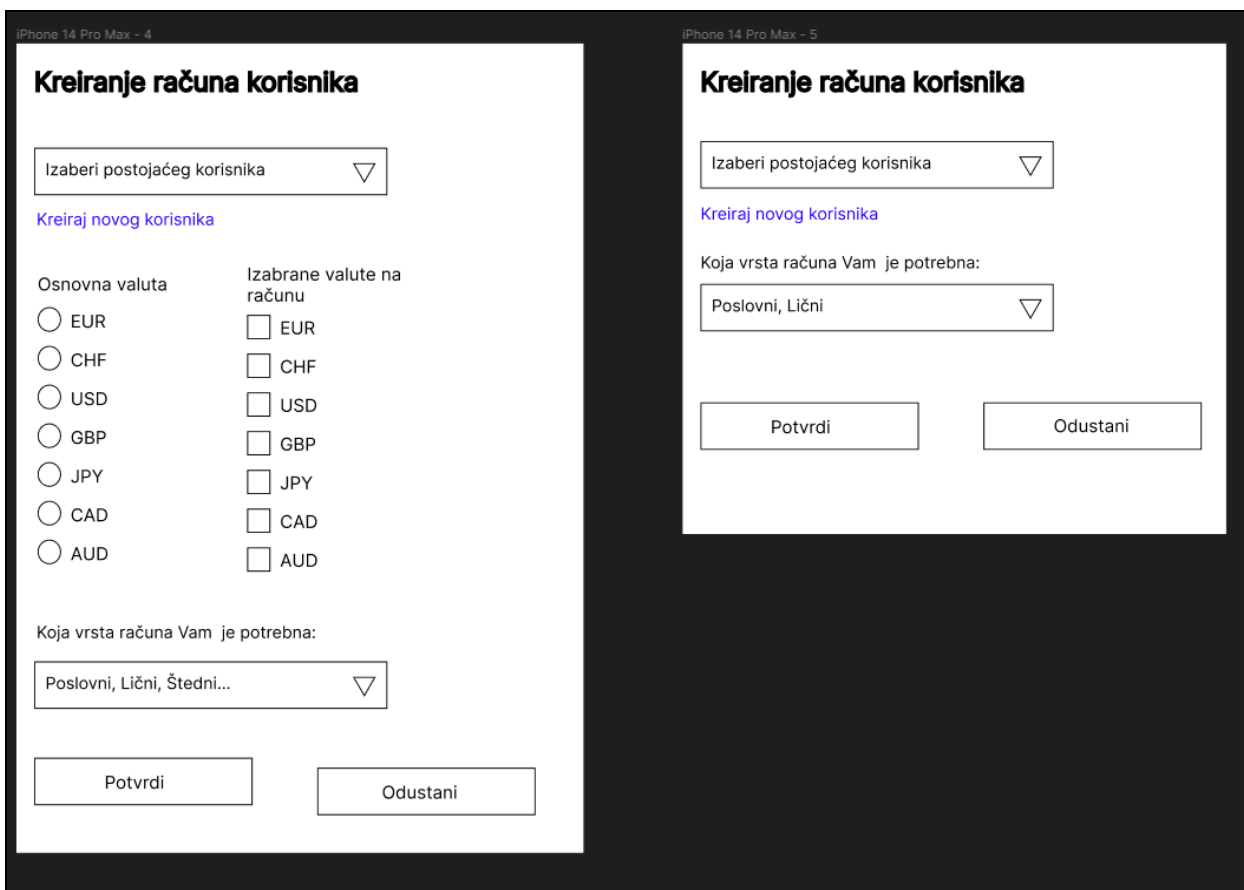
iPhone 14 Pro Max - 4

Kreiranje računa korisnika

Izaberi postojaćeg korisnika

Kreiraj novog korisnika

Osnovna valuta

EUR
CHF
USD
GBP
JPY
CAD
AUD

Izabrane valute na računu

EUR
CHF
USD
GBP
JPY
CAD
AUD

Koja vrsta računa Vam je potrebna:

Poslovni, Lični, Štedni...

Potvrdi

Odustani

iPhone 14 Pro Max - 5

Kreiranje računa korisnika

Izaberi postojaćeg korisnika

Kreiraj novog korisnika

Koja vrsta računa Vam je potrebna:

Poslovni, Lični

Potvrdi

Odustani